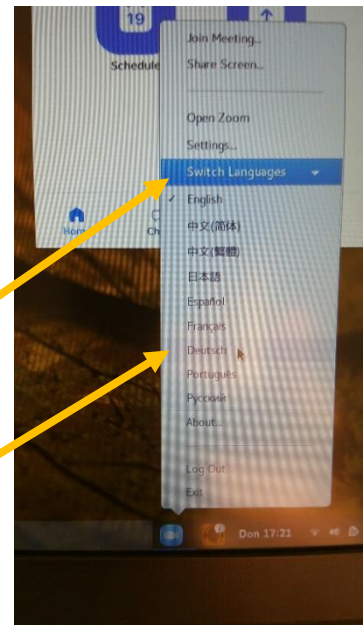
19

Schedule

Join Meeting...
Share Screen...

Open Zoom
Settings...
Switch Languages
✓ English
中文(简体)
中文(繁體)
日本語
Español
Français
Deutsch
Português
Русский
About...

Log Out
Exit

Home
Ch

Don 17:21